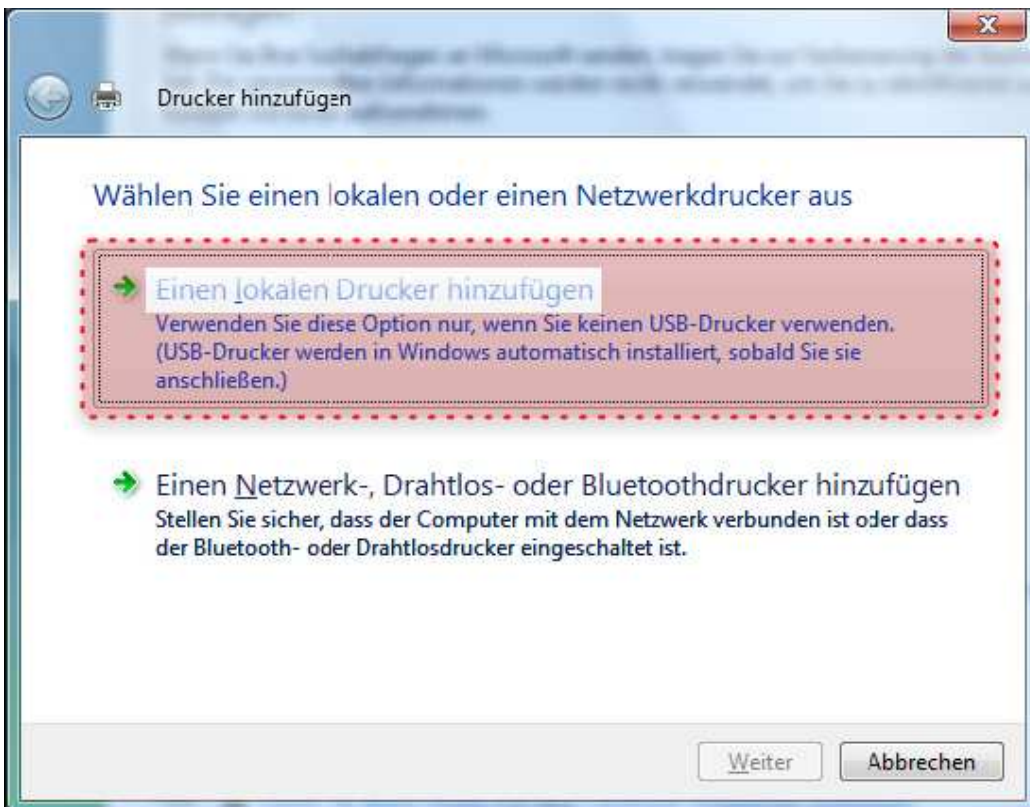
Drucker hinzufügen

Wählen Sie einen lokalen oder einen Netzwerkdrucker aus

Einen lokalen Drucker hinzufügen
Verwenden Sie diese Option nur, wenn Sie keinen USB-Drucker verwenden. (USB-Drucker werden in Windows automatisch installiert, sobald Sie sie anschließen.)

Einen Netzwerk-, Drahtlos- oder Bluetoothdrucker hinzufügen
Stellen Sie sicher, dass der Computer mit dem Netzwerk verbunden ist oder dass der Bluetooth- oder Drahtlosdrucker eingeschaltet ist.

Weiter
Abbrechen